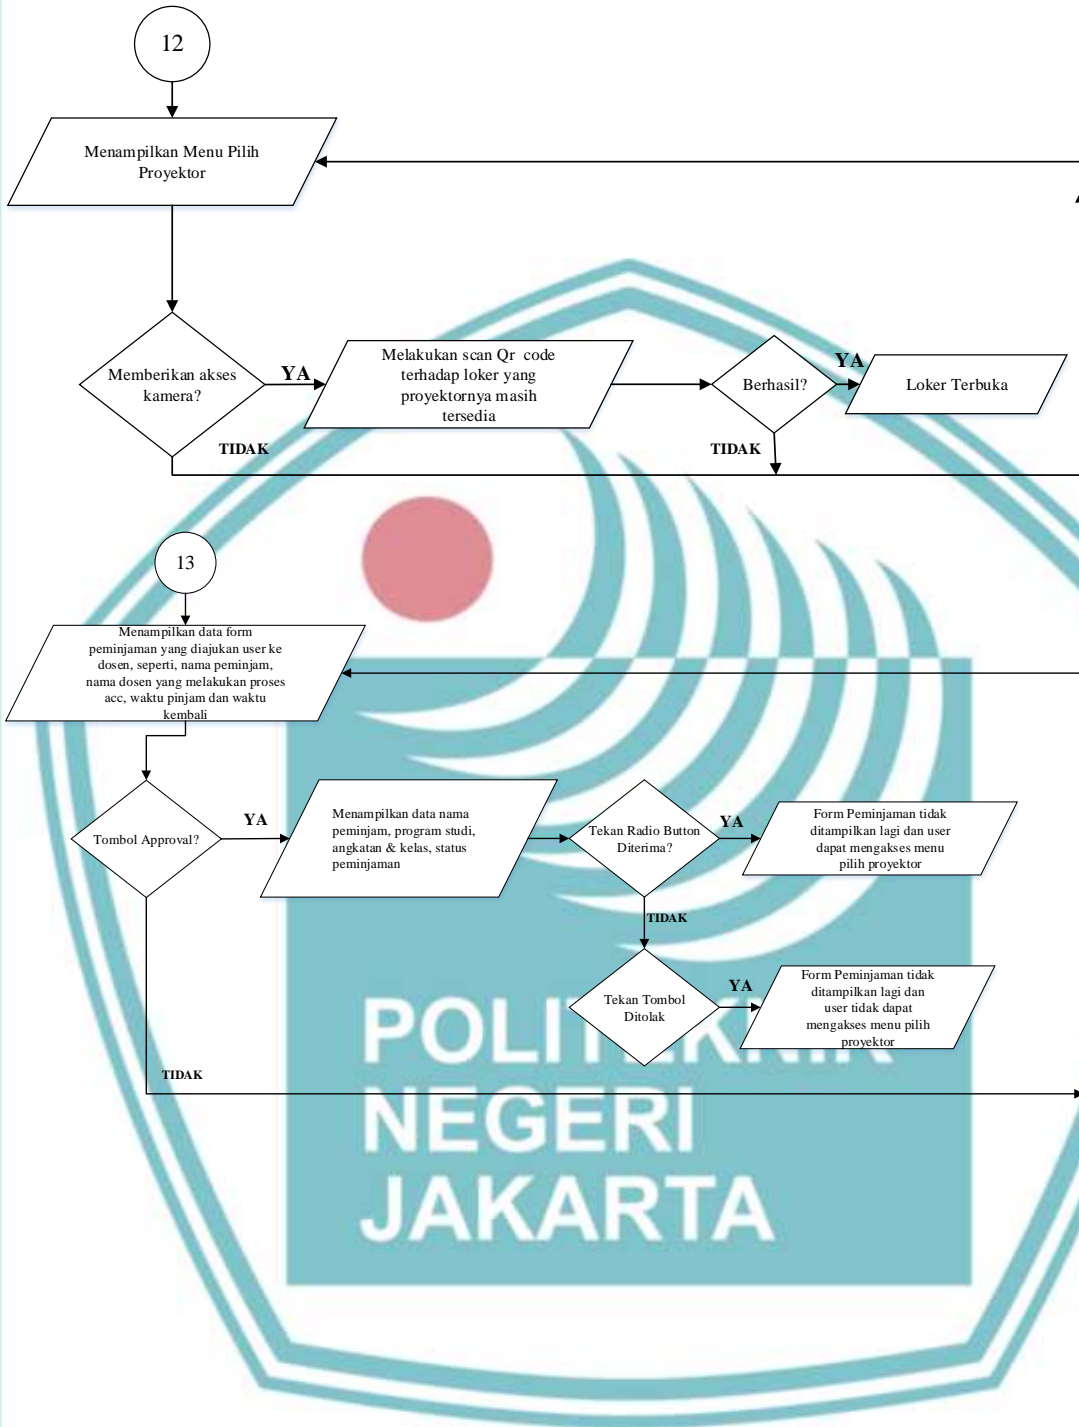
12

Menampilkan Menu Pilih Proyektor

Memberikan akses kamera?

YA

Melakukan scan Qr code terhadap loker yang proyektornya masih tersedia

Berhasil?

YA

Loker Terbuka

TIDAK

TIDAK

13

Menampilkan data form peminjaman yang diajukan user ke dosen, seperti, nama peminjam, nama dosen yang melakukan proses acc, waktu pinjam dan waktu kembali

Tombol Approval?

YA

Menampilkan data nama peminjam, program studi, angkatan & kelas, status peminjaman

Tekan Radio Button Diterima?

YA

Form Peminjaman tidak ditampilkan lagi dan user dapat mengakses menu pilih proyektor

TIDAK

Tekan Tombol Ditolak

YA

Form Peminjaman tidak ditampilkan lagi dan user tidak dapat mengakses menu pilih proyektor

TIDAK

POLITEKNIK NEGERI JAKARTA